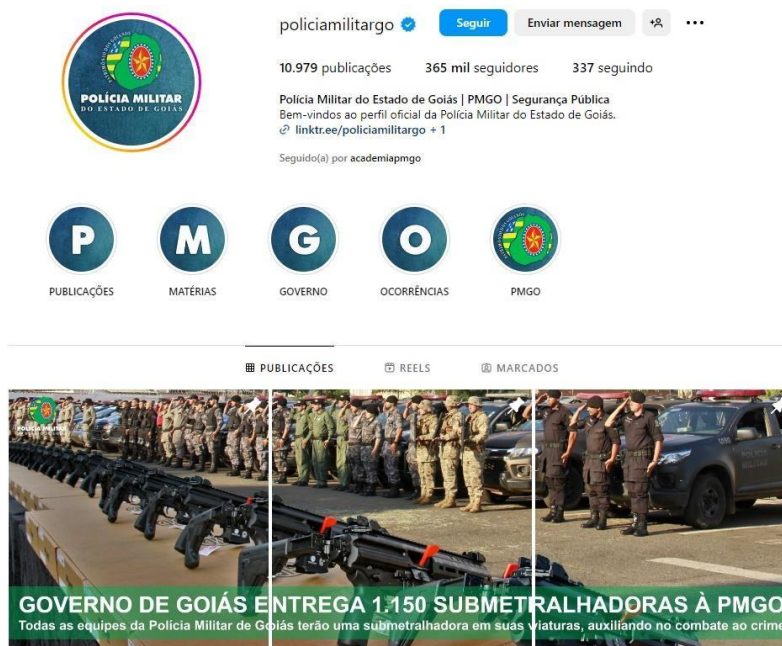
POLÍCIA MILITAR
DO ESTADO DE GOIÁS

policiamilitargo Seguir Enviar mensagem

10.979 publicações 365 mil seguidores 337 seguindo

Polícia Militar do Estado de Goiás | PMGO | Segurança Pública
Bem-vindos ao perfil oficial da Polícia Militar do Estado de Goiás.
linktr.ee/policiamilitargo + 1

Seguido(a) por academiapmgo

P
PUBLICAÇÕES

M
MATÉRIAS

G
GOVERNO

O
OCORRÊNCIAS

PMGO

PUBLICAÇÕES REELS MARCADOS

POLÍCIA MILITAR

POLÍCIA

GOVERNO DE GOIÁS ENTREGA 1.150 SUBMETRALHADORAS À PMGO
Todas as equipes da Polícia Militar de Goiás terão uma submetralhadora em suas viaturas, auxiliando no combate ao crime